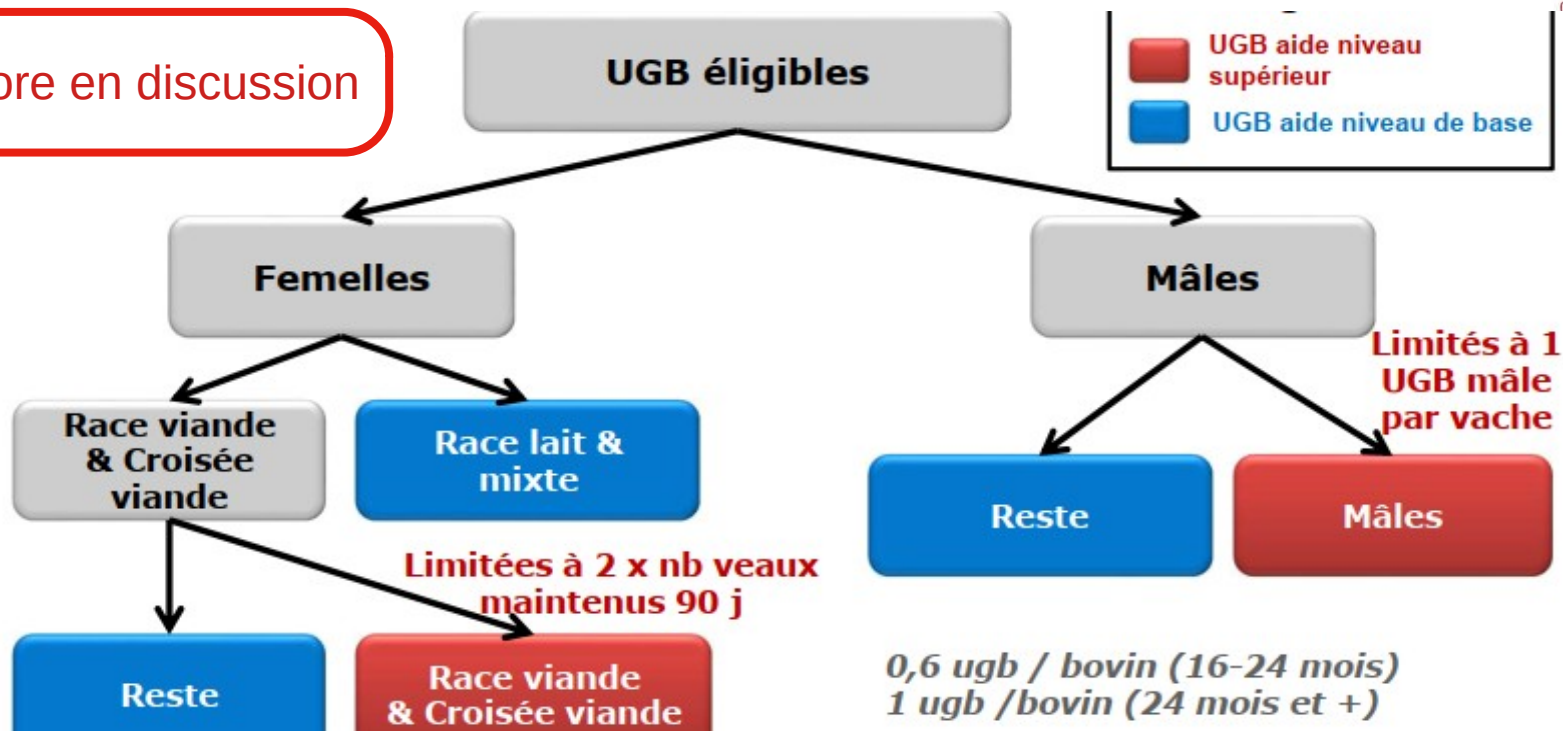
ore en discussion

UGB éligibles

UGB aide niveau supérieur

UGB aide niveau de base

Femelles

Mâles

Limités à 1 UGB mâle par vache

Race viande & Croisée viande

Race lait & mixte

Reste

Mâles

Limitées à 2 x nb veaux maintenus 90 j

Reste

Race viande & Croisée viande

0,6 ugb / bovin (16-24 mois)
1 ugb /bovin (24 mois et +)